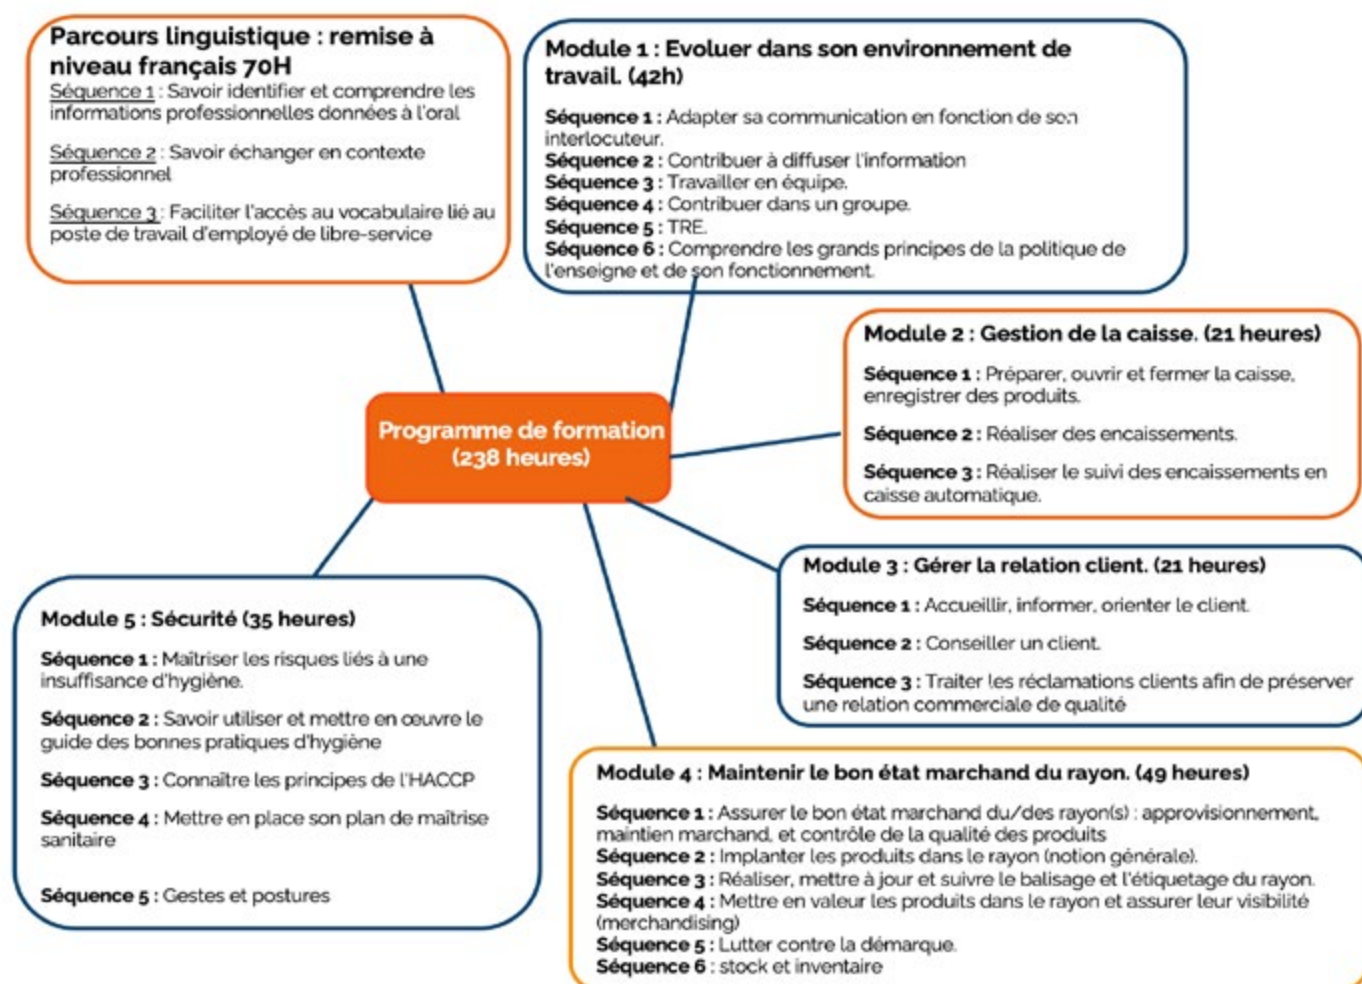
Parcours linguistique : remise à niveau français 70H
Séquence 1 : Savoir identifier et comprendre les informations professionnelles données à l'oral

Séquence 2 : Savoir échanger en contexte professionnel

Séquence 3 : Faciliter l'accès au vocabulaire lié au poste de travail d'employé de libre-service

Module 1 : Evoluer dans son environnement de travail. (42h)

Séquence 1 : Adapter sa communication en fonction de son interlocuteur.
Séquence 2 : Contribuer à diffuser l'information
Séquence 3 : Travailler en équipe.
Séquence 4 : Contribuer dans un groupe.
Séquence 5 : TRE.
Séquence 6 : Comprendre les grands principes de la politique de l'enseigne et de son fonctionnement.

Module 2 : Gestion de la caisse. (21 heures)

Séquence 1 : Préparer, ouvrir et fermer la caisse, enregistrer des produits.

Séquence 2 : Réaliser des encaissements.

Séquence 3 : Réaliser le suivi des encaissements en caisse automatique.

Programme de formation (238 heures)

Module 3 : Gérer la relation client. (21 heures)

Séquence 1 : Accueillir, informer, orienter le client.

Séquence 2 : Conseiller un client.

Séquence 3 : Traiter les réclamations clients afin de préserver une relation commerciale de qualité

Module 5 : Sécurité (35 heures)

Séquence 1 : Maîtriser les risques liés à une insuffisance d'hygiène.

Séquence 2 : Savoir utiliser et mettre en œuvre le guide des bonnes pratiques d'hygiène

Séquence 3 : Connaître les principes de l'HACCP

Séquence 4 : Mettre en place son plan de maîtrise sanitaire

Séquence 5 : Gestes et postures

Module 4 : Maintenir le bon état marchand du rayon. (49 heures)

Séquence 1 : Assurer le bon état marchand du/des rayon(s) : approvisionnement, maintien marchand, et contrôle de la qualité des produits
Séquence 2 : Implanter les produits dans le rayon (notion générale).
Séquence 3 : Réaliser, mettre à jour et suivre le balisage et l'étiquetage du rayon.
Séquence 4 : Mettre en valeur les produits dans le rayon et assurer leur visibilité (merchandising)
Séquence 5 : Lutter contre la démarque.
Séquence 6 : stock et inventaire